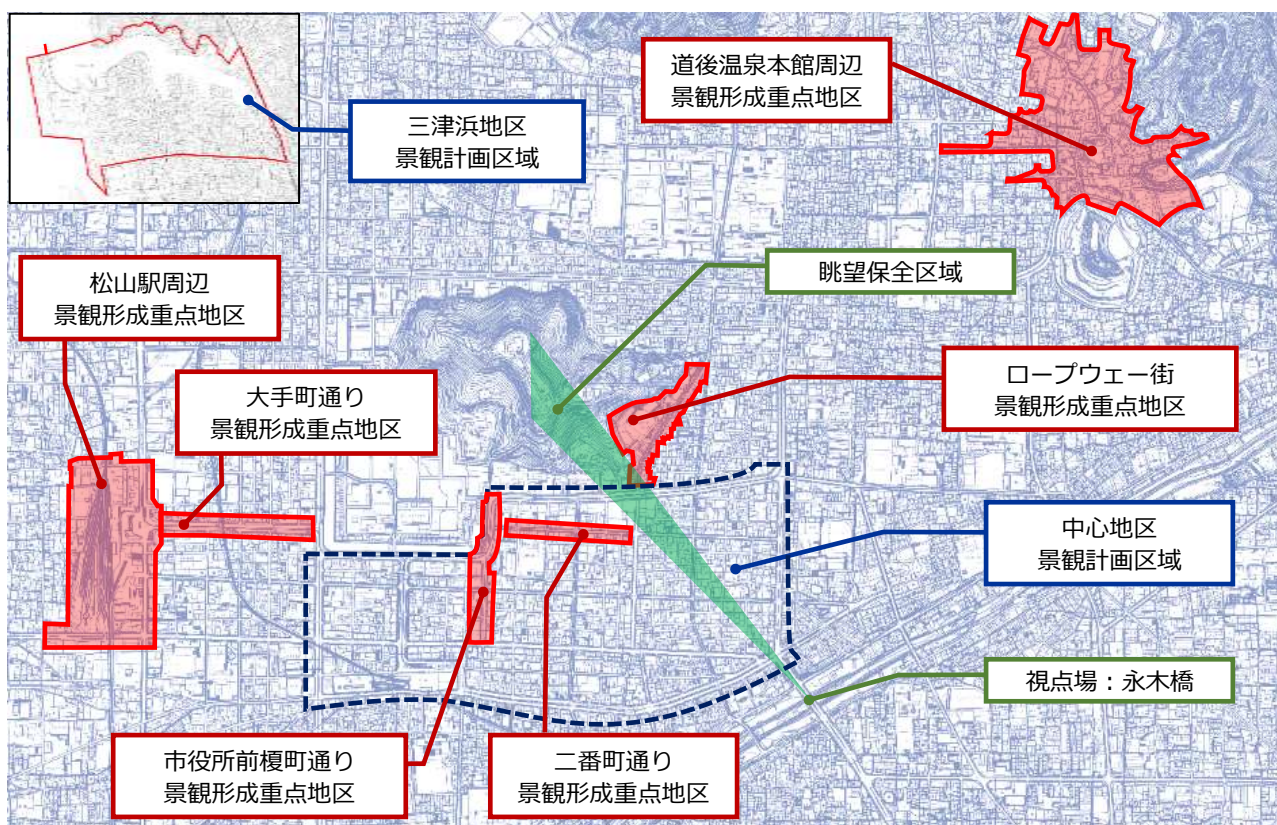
三津浜地区
景観計画区域

道後温泉本館周辺
景観形成重点地区

眺望保全区域

松山駅周辺
景観形成重点地区

大手町通り
景観形成重点地区

ロープウェー街
景観形成重点地区

中心地区
景観計画区域

視点場：永木橋

市役所前榎町通り
景観形成重点地区

二番町通り
景観形成重点地区